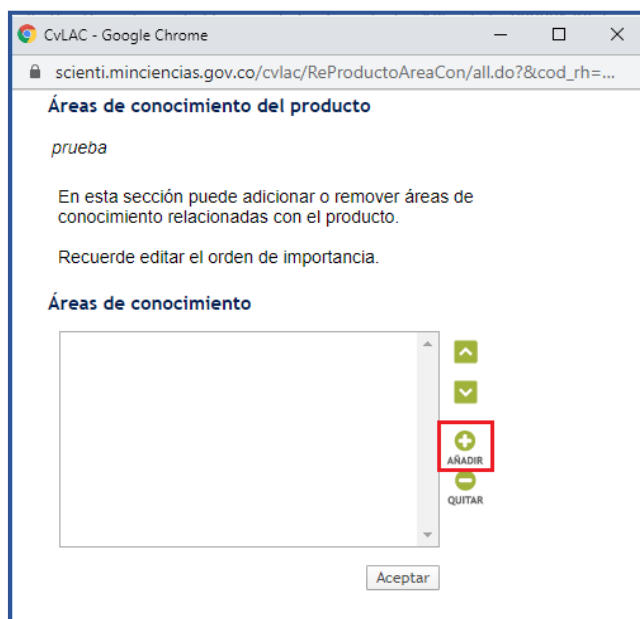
CvLAC - Google Chrome

scienti.minciencias.gov.co/cvlac/ReProductoAreaCon/all.do?&cod_rh=...

Áreas de conocimiento del producto

prueba

En esta sección puede adicionar o remover áreas de conocimiento relacionadas con el producto.

Recuerde editar el orden de importancia.

Áreas de conocimiento

AÑADIR

QUITAR

Aceptar